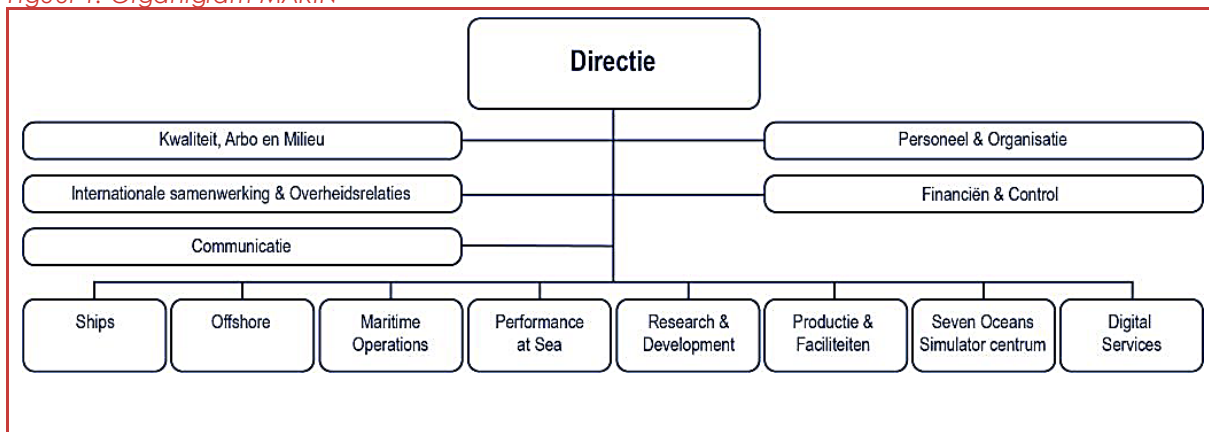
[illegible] Organigram MARIN

Directie

Kwaliteit, Arbo en Milieu

Personeel & Organisatie

Internationale samenwerking & Overheidsrelaties

Financiën & Control

Communicatie

Ships

Offshore

Maritime Operations

Performance at Sea

Research & Development

Productie & Faciliteiten

Seven Oceans Simulator centrum

Digital Services